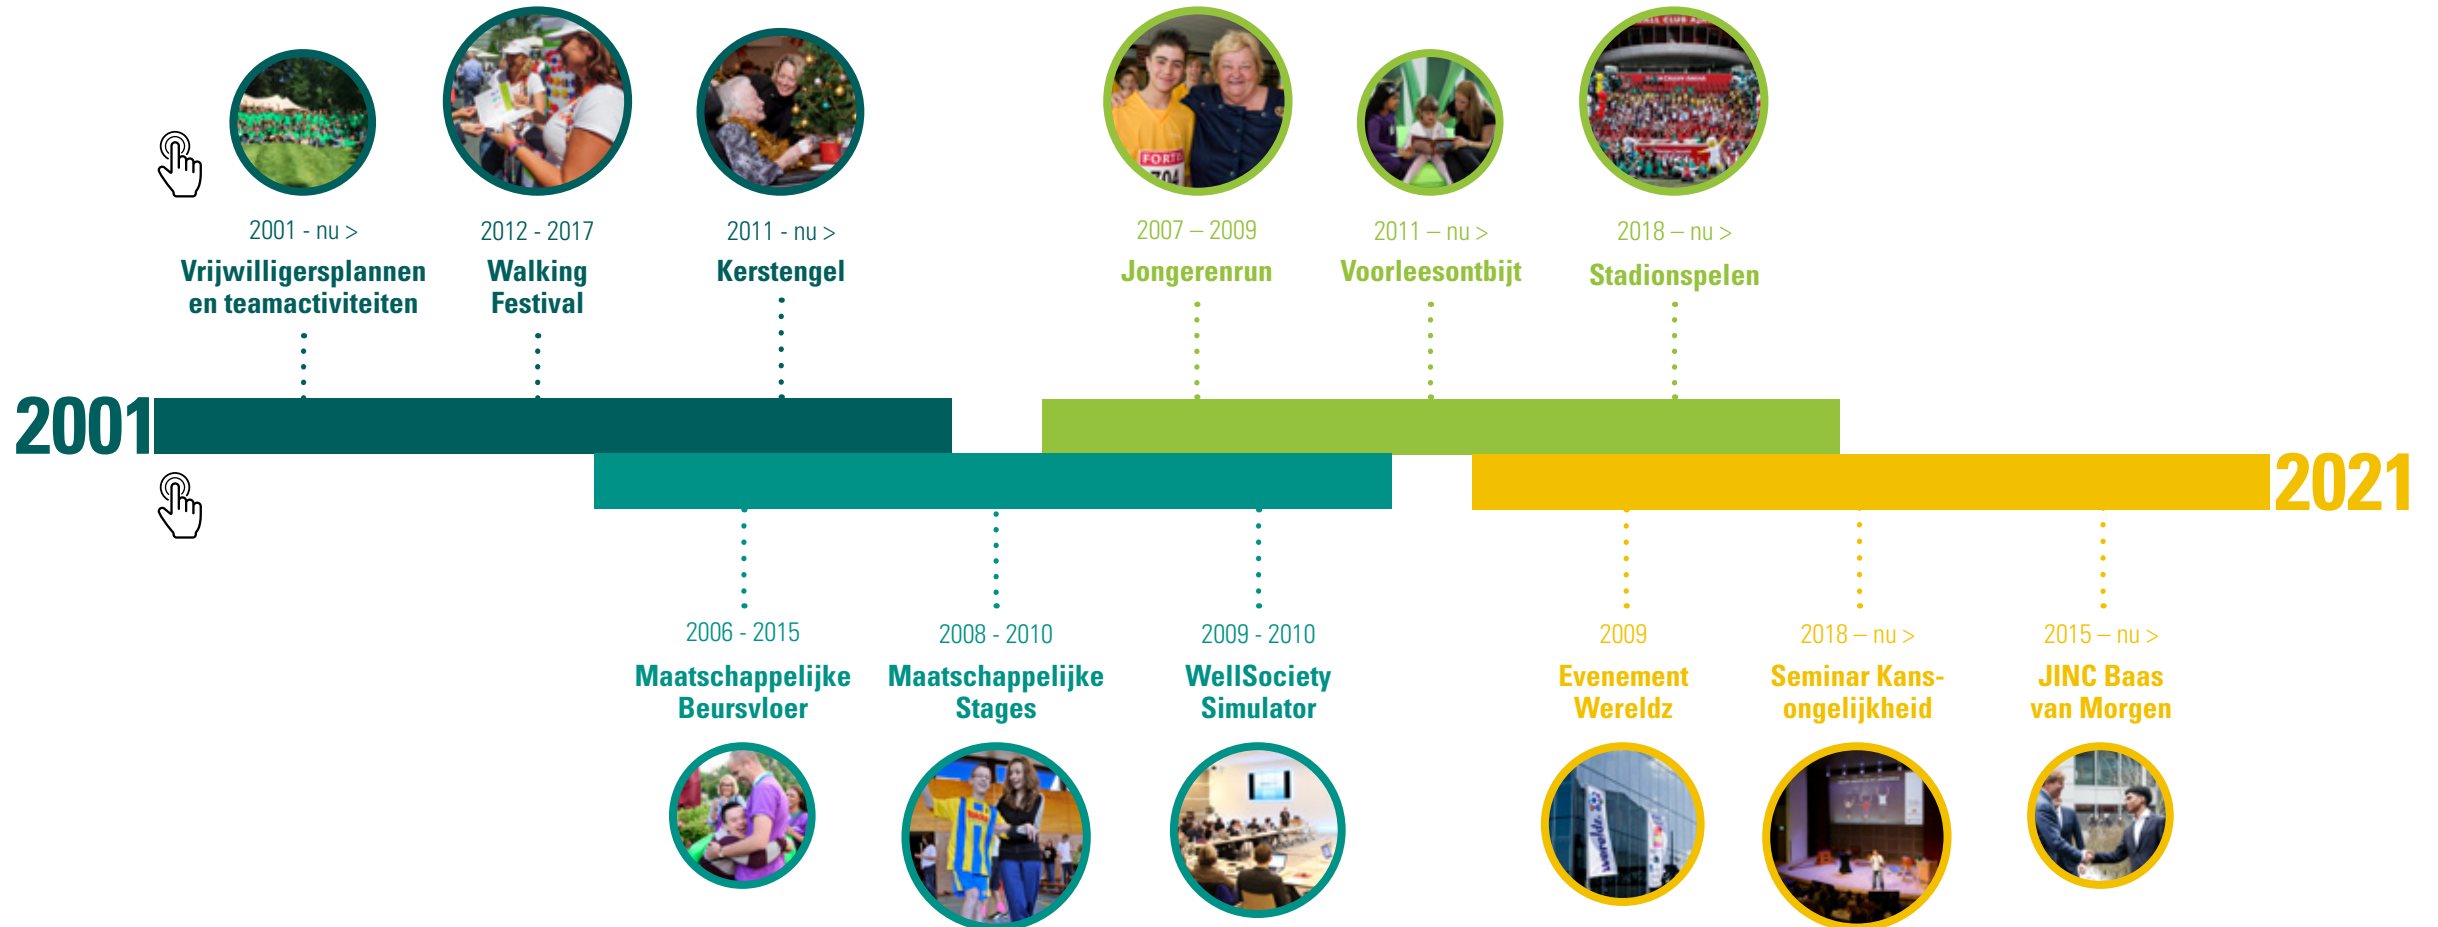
2001 - nu >
Vrijwilligersplannen en teamactiviteiten

2012 - 2017
Walking Festival

2011 - nu >
Kerstengel

2007 – 2009
Jongerenrun

2011 – nu >
Voorleesontbijt

2018 – nu >
Stadionspelen

2001

2021

2006 - 2015
Maatschappelijke Beursvloer

2008 - 2010
Maatschappelijke Stages

2009 - 2010
WellSociety Simulator

2009
Evenement Wereldz

2018 – nu >
Seminar Kansongelijkheid

2015 – nu >
JINC Baas van Morgen